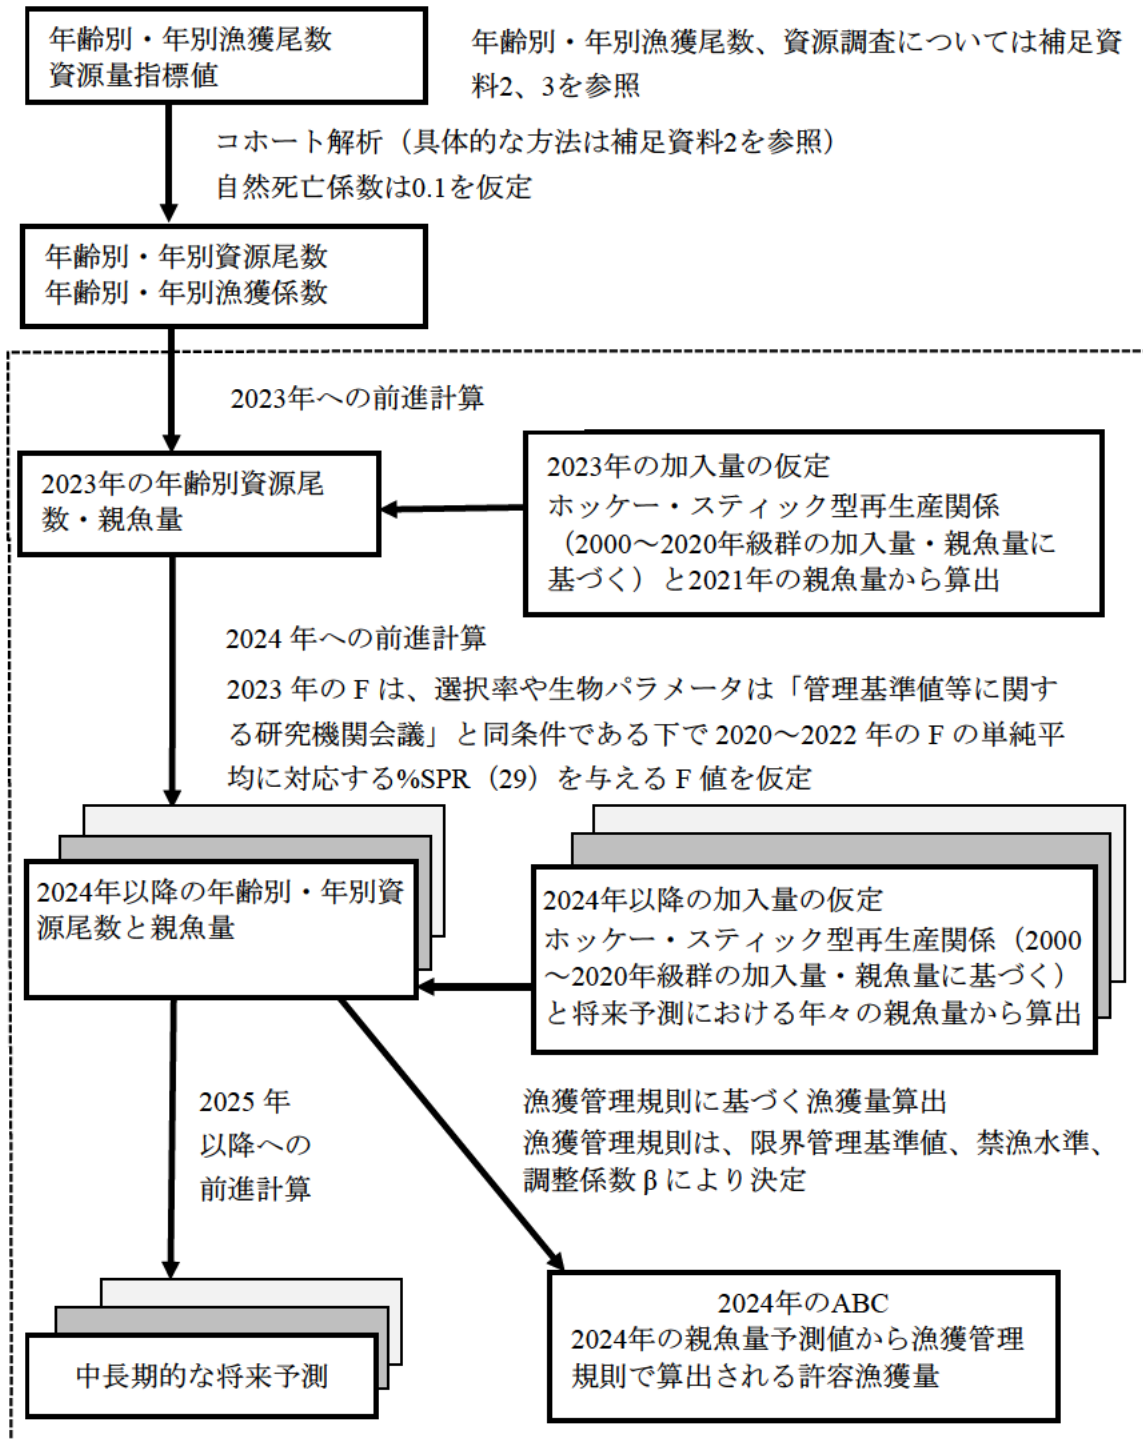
年齢別・年別漁獲尾数
資源量指標値

年齢別・年別漁獲尾数、資源調査については補足資料2、3を参照

コホート解析（具体的な方法は補足資料2を参照）
自然死亡係数は0.1を仮定

年齢別・年別資源尾数
年齢別・年別漁獲係数

2023年への前進計算

2023年の年齢別資源尾数・親魚量

2023年の加入量の仮定
ホッケー・スティック型再生産関係（2000～2020年級群の加入量・親魚量に基づく）と2021年の親魚量から算出

2024 年への前進計算
2023 年の F は、選択率や生物パラメータは「管理基準値等に関する研究機関会議」と同条件である下で 2020～2022 年の F の単純平均に対応する%SPR（29）を与える F 値を仮定

2024年以降の年齢別・年別資源尾数と親魚量

2024年以降の加入量の仮定
ホッケー・スティック型再生産関係（2000～2020年級群の加入量・親魚量に基づく）と将来予測における年々の親魚量から算出

2025 年以降への前進計算

漁獲管理規則に基づく漁獲量算出
漁獲管理規則は、限界管理基準値、禁漁水準、調整係数 β により決定

中長期的な将来予測

2024年のABC
2024年の親魚量予測値から漁獲管理規則で算出される許容漁獲量